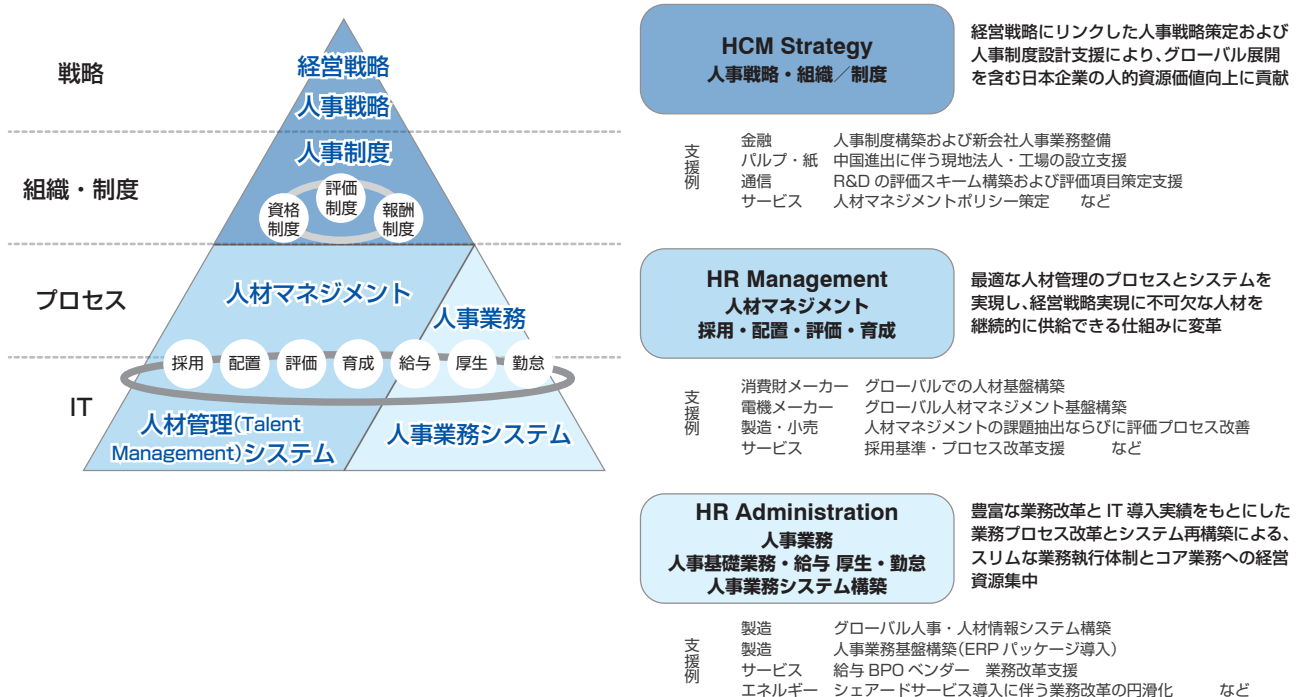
戦略

組織・制度

プロセス

IT

経営戦略
人事戦略
人事制度
評価制度
資格制度
報酬制度
人材マネジメント
人事業務
採用 配置 評価 育成 給与 厚生 勤怠
人材管理(Talent Management)システム
人事業務システム

HCM Strategy
人事戦略・組織/制度

経営戦略にリンクした人事戦略策定および人事制度設計支援により、グローバル展開を含む日本企業の人的資源価値向上に貢献

支援例
| 金融 | 人事制度構築および新会社人事業務整備 |
|---|---|
| パルプ・紙 | 中国進出に伴う現地法人・工場の設立支援 |
| 通信 | R&D の評価スキーム構築および評価項目策定支援 |
| サービス | 人材マネジメントポリシー策定 など |

HR Management
人材マネジメント
採用・配置・評価・育成

最適な人材管理のプロセスとシステムを実現し、経営戦略実現に不可欠な人材を継続的に供給できる仕組みに変革

支援例
| 消費財メーカー | グローバルでの人材基盤構築 |
|---|---|
| 電機メーカー | グローバル人材マネジメント基盤構築 |
| 製造・小売 | 人材マネジメントの課題抽出ならびに評価プロセス改善 |
| サービス | 採用基準・プロセス改革支援 など |

HR Administration
人事業務
人事基礎業務・給与 厚生・勤怠
人事業務システム構築

豊富な業務改革と IT 導入実績をもとにした業務プロセス改革とシステム再構築による、スリムな業務執行体制とコア業務への経営資源集中

支援例
| 製造 | グローバル人事・人材情報システム構築 |
|---|---|
| 製造 | 人事業務基盤構築(ERP パッケージ導入) |
| サービス | 給与 BPO ベンダー 業務改革支援 |
| エネルギー | シェアードサービス導入に伴う業務改革の円滑化 など |